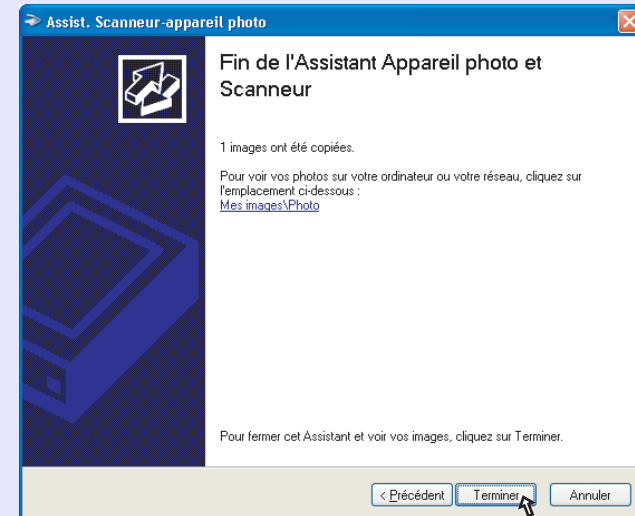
Assist. Scanneur-appareil photo

Fin de l'Assistant Appareil photo et Scanneur

1 images ont été copiées.

Pour voir vos photos sur votre ordinateur ou votre réseau, cliquez sur l'emplacement ci-dessous :
Mes images\Photo

Pour fermer cet Assistant et voir vos images, cliquez sur Terminer.

< Précédent
Terminer
Annuler